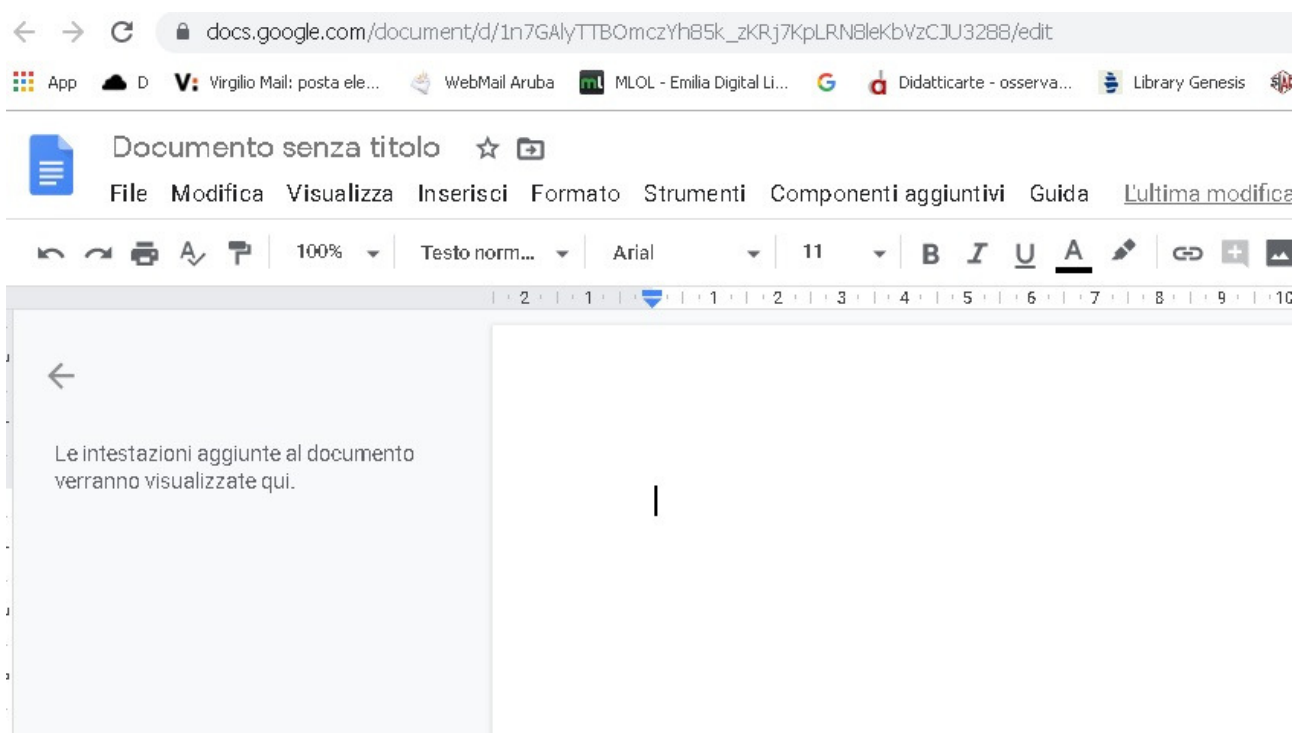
docs.google.com/document/d/1n7GAlyTTBOmczYh85k_zKRj7KpLRN8leKbVzCJU3288/edit

App D Virgilio Mail: posta ele... WebMail Aruba MLOL - Emilia Digital Li... Didatticarte - osserva... Library Genesis

Documento senza titolo

File Modifica Visualizza Inserisci Formato Strumenti Componenti aggiuntivi Guida L'ultima modifica

100% Testo norm... Arial 11 B I U A

2 1 1 2 3 4 5 6 7 8 9 10

Le intestazioni aggiunte al documento verranno visualizzate qui.